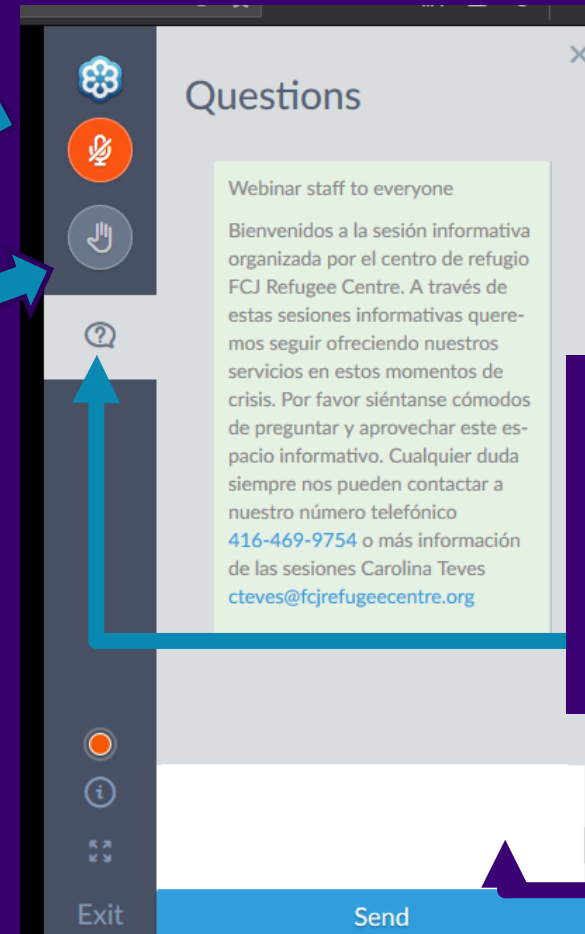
Questions

Webinar staff to everyone

Bienvenidos a la sesión informativa organizada por el centro de refugio FCJ Refugee Centre. A través de estas sesiones informativas queremos seguir ofreciendo nuestros servicios en estos momentos de crisis. Por favor siéntanse cómodos de preguntar y aprovechar este espacio informativo. Cualquier duda siempre nos pueden contactar a nuestro número telefónico 416-469-9754 o más información de las sesiones Carolina Teves cteves@fcjrefugeecentre.org

Exit

Send